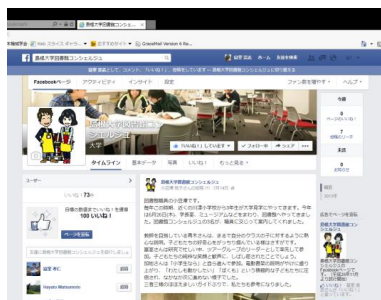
島根大学図書館コンシェルジュ

島根大学図書館コンシェルジュ

Facebookページ　アクティビティ　インサイト　設定　ヘルプ

島根大学図書館コンシェルジュ

タイムライン　基本データ　写真　いいね！　もっと見る

いいね！ 73件

100 いいね！

ページを宣伝

島根大学図書館コンシェルジュ

図書館職員の小日置です。

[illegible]